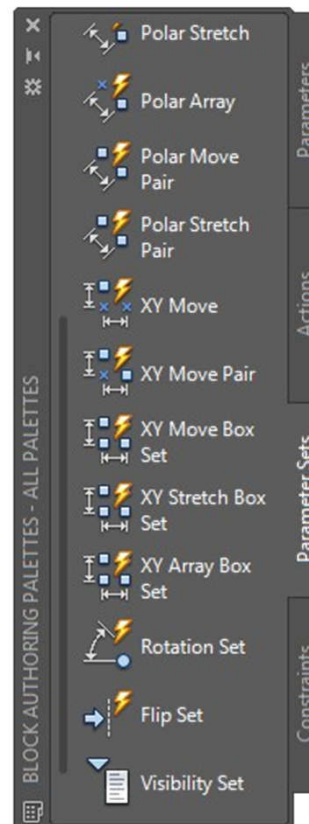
BLOCK AUTHORING PALETTES - ALL PALETTES

Polar Stretch
Polar Array
Polar Move Pair
Polar Stretch Pair
XY Move
XY Move Pair
XY Move Box Set
XY Stretch Box Set
XY Array Box Set
Rotation Set
Flip Set
Visibility Set

Parameters
Actions
Parameter Sets
Constraints